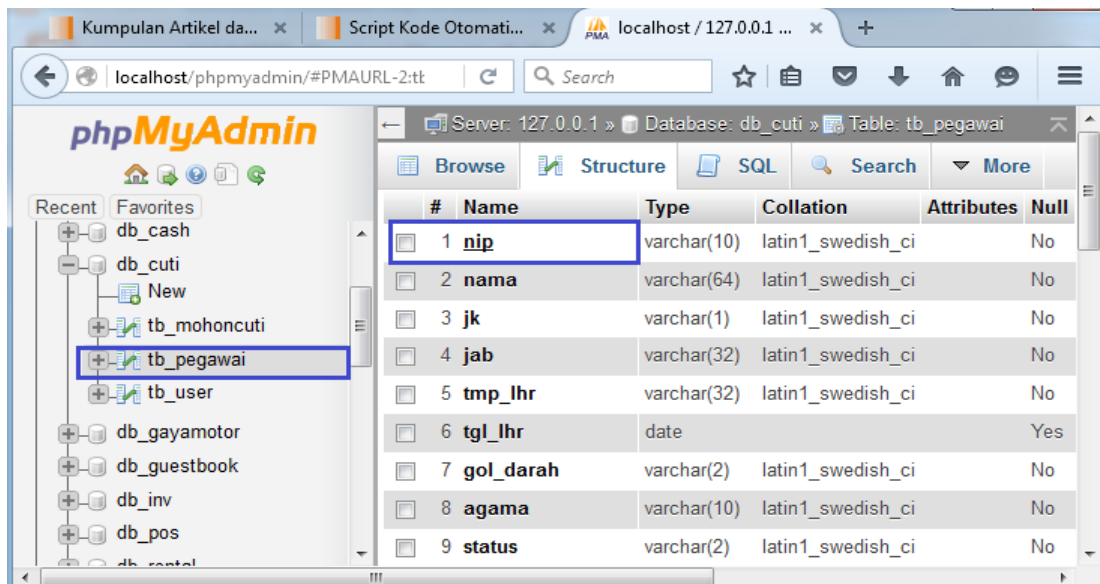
Kumpulan Artikel da... ×
Script Kode Otomati... ×
PMA localhost / 127.0.0.1 ... ×
+

localhost/phpmyadmin/#PMAURL-2:tł
Search

phpMyAdmin

Recent Favorites

db_cash
db_cuti
New
tb_mohoncuti
tb_pegawai
tb_user
db_gayamotor
db_guestbook
db_inv
db_pos
db_rental

Server: 127.0.0.1 » Database: db_cuti » Table: tb_pegawai

Browse Structure SQL Search More

| # | Name | Type | Collation | Attributes | Null |
|---|---|---|---|---|---|
| 1 | nip | varchar(10) | latin1_swedish_ci | | No |
| 2 | nama | varchar(64) | latin1_swedish_ci | | No |
| 3 | jk | varchar(1) | latin1_swedish_ci | | No |
| 4 | jab | varchar(32) | latin1_swedish_ci | | No |
| 5 | tmp_lhr | varchar(32) | latin1_swedish_ci | | No |
| 6 | tgl_lhr | date | | | Yes |
| 7 | gol_darah | varchar(2) | latin1_swedish_ci | | No |
| 8 | agama | varchar(10) | latin1_swedish_ci | | No |
| 9 | status | varchar(2) | latin1_swedish_ci | | No |